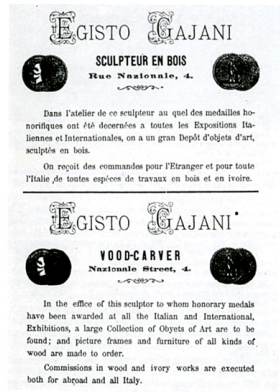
EGISTO GAJANI

SCULPTEUR EN BOIS
Rue Nazionale, 4.

Dans l'atelier de ce sculpteur au quel des medailles honorifiques ont été decernées a toutes les Expositions Italiennes et Internationales, on a un gran Depôt d'objets d'art, sculptés en bois.

On reçoit des commandes pour l'Etranger et pour toute l'Italie de toutes espéces de travaux en bois et en ivoire.

EGISTO GAJANI

VOOD-CARVER
Nazionale Street, 4.

In the office of this sculptor to whom honorary medals have been awarded at all the Italian and International, Exhibitions, a large Collection of Obyets of Art are to be found; and picture frames and furniture of all kinds of wood are made to order.

Commissions in wood and ivory works are executed both for abroad and all Italy.